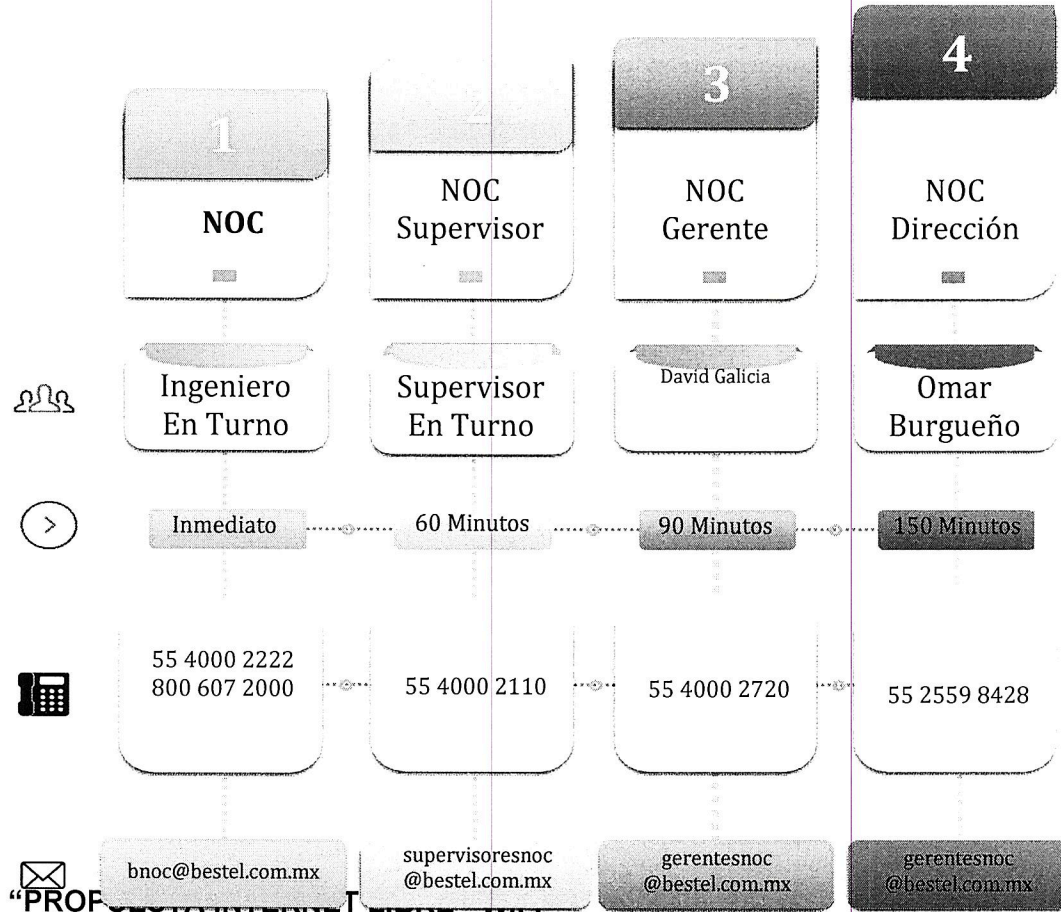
| 1 | 2 | 3 | 4 |
|---|---|---|---|
| NOC | NOC Supervisor | NOC Gerente | NOC Dirección |
| Ingeniero En Turno | Supervisor En Turno | David Galicia | Omar Burgueño |
| Inmediato | 60 Minutos | 90 Minutos | 150 Minutos |
| 55 4000 2222 800 607 2000 | 55 4000 2110 | 55 4000 2720 | 55 2559 8428 |
| bnoc@bestel.com.mx | supervisoresnoc @bestel.com.mx | gerentesnoc @bestel.com.mx | gerentesnoc @bestel.com.mx |

"PROP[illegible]T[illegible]